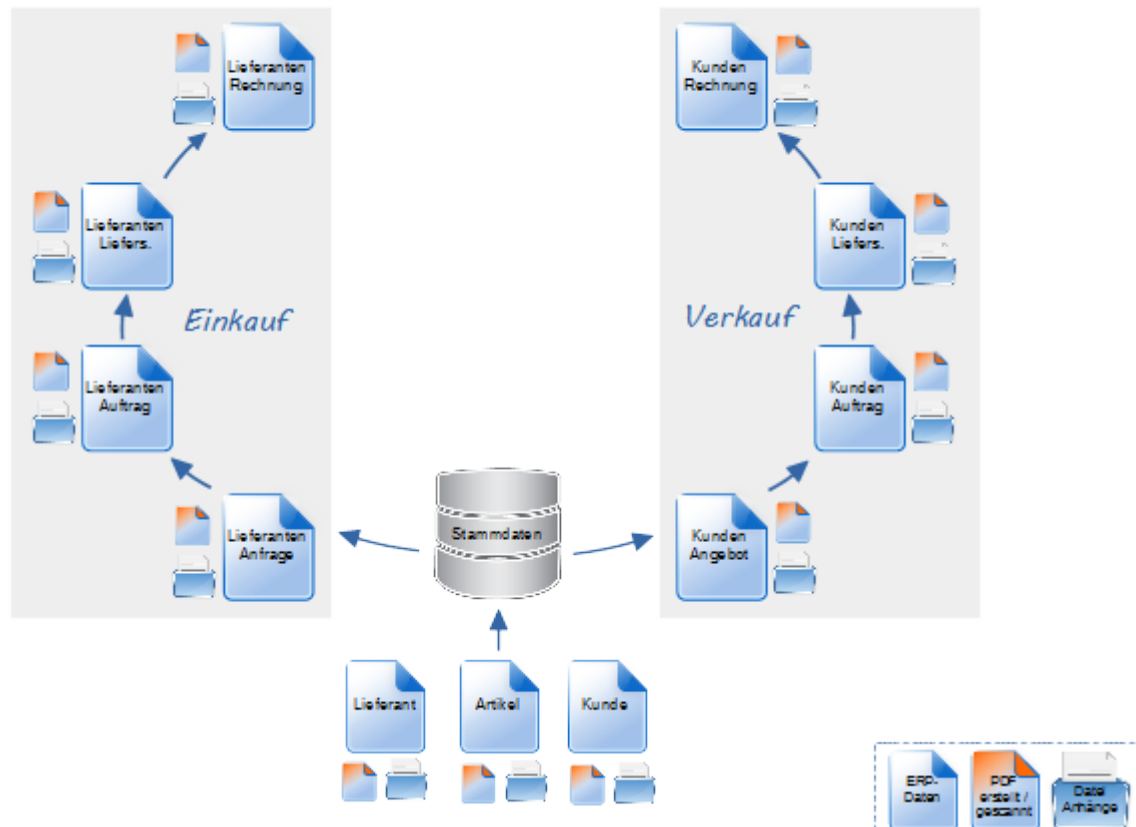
Lieferanten Rechnung

Lieferanten Liefers.

Einkauf

Lieferanten Auftrag

Lieferanten Anfrage

Kunden Rechnung

Kunden Liefers.

Verkauf

Kunden Auftrag

Kunden Angebot

Stammdaten

Lieferant

Artikel

Kunde

ERP-Daten

PDF erstellt / gescannt

Datei Anhänge